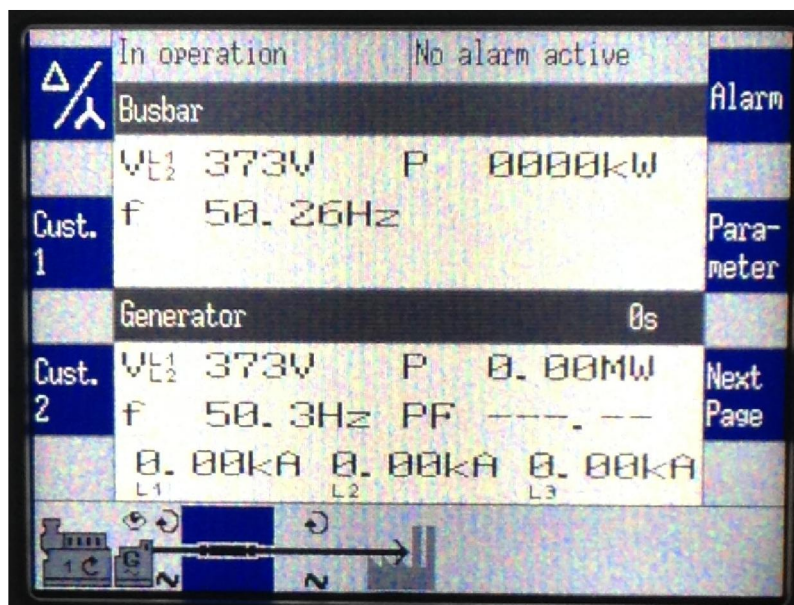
In operation | No alarm active

Busbar

Alarm

$V_{L2}^{L1}$ 373V P 0000kW

f 50.26Hz

Cust. 1

Parameter

Generator 0s

Cust. 2

$V_{L2}^{L1}$ 373V P 0.00MW

f 50.3Hz PF ---.--

Next Page

0.00kA 0.00kA 0.00kA
L1 L2 L3

G